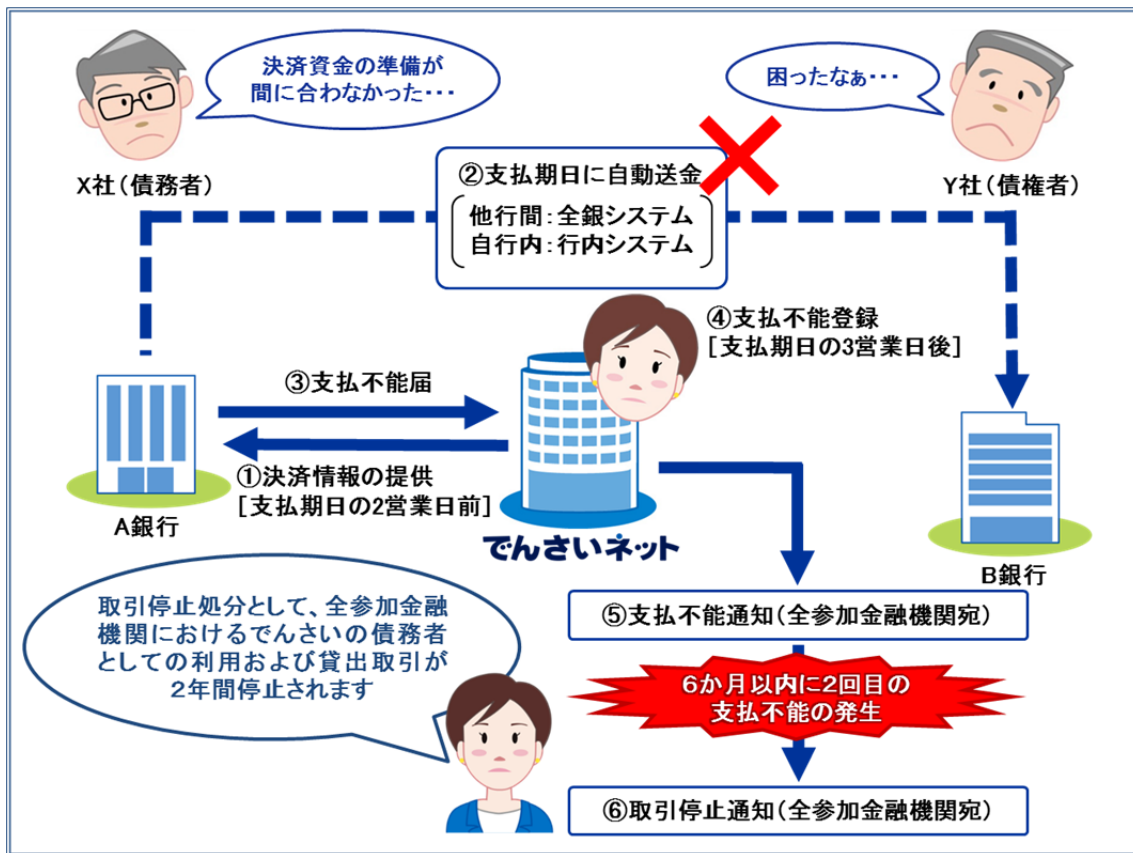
決済資金の準備が間に合わなかった・・・

困ったなぁ・・・

X社（債務者）

②支払期日に自動送金

他行間：全銀システム
自行内：行内システム

Y社（債権者）

④支払不能登録
［支払期日の3営業日後］

③支払不能届

①決済情報の提供
［支払期日の2営業日前］

A銀行

でんさいネット

B銀行

取引停止処分として、全参加金融機関におけるでんさいの債務者としての利用および貸出取引が2年間停止されます

⑤支払不能通知（全参加金融機関宛）

6か月以内に2回目の支払不能の発生

⑥取引停止通知（全参加金融機関宛）